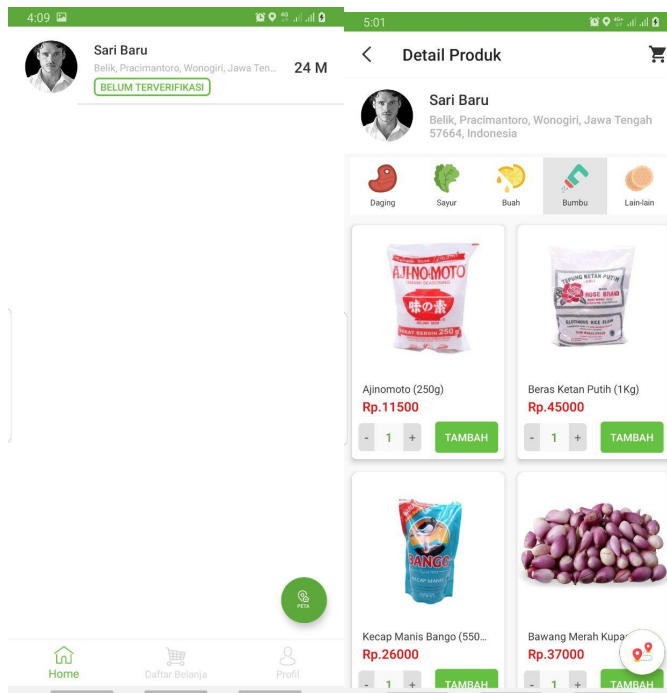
4:09

Sari Baru
Belik, Pracimantoro, Wonogiri, Jawa Ten...
24 M
BELUM TERVERIFIKASI

PETA

Home
Daftar Belanja
Profil

5:01

Detail Produk

Sari Baru
Belik, Pracimantoro, Wonogiri, Jawa Tengah 57664, Indonesia

Daging
Sayur
Buah
Bumbu
Lain-lain

AJI-NO-MOTO
250g

Ajinomoto (250g)
Rp.11500
- 1 +
TAMBAH

TEPUNG KETAN PUTIH
ROSE BRAND

Beras Ketan Putih (1Kg)
Rp.45000
- 1 +
TAMBAH

BANGO
KECAP MANIS

Kecap Manis Bango (550...
Rp.26000
- 1 +
TAMBAH

Bawang Merah Kupas
Rp.37000
TAMBAH